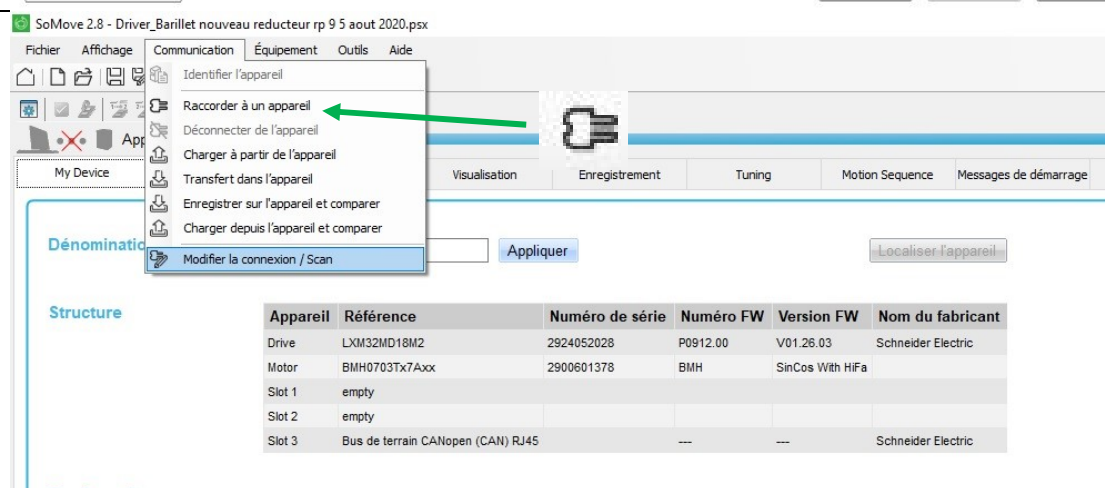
SoMove 2.8 - Driver_Barillet nouveau reducteur rp 9 5 aout 2020.psx

Fichier Affichage Communication Équipement Outils Aide

Identifier l'appareil
Raccorder à un appareil
Déconnecter de l'appareil
Charger à partir de l'appareil
Transfert dans l'appareil
Enregistrer sur l'appareil et comparer
Charger depuis l'appareil et comparer
Modifier la connexion / Scan

App

My Device | Visualisation | Enregistrement | Tuning | Motion Sequence | Messages de démarrage

Dénominatio

Appliquer

Localiser l'appareil

Structure

| Appareil | Référence | Numéro de série | Numéro FW | Version FW | Nom du fabricant |
|---|---|---|---|---|---|
| Drive | LXM32MD18M2 | 2924052028 | P0912.00 | V01.26.03 | Schneider Electric |
| Motor | BMH0703Tx7Axx | 2900601378 | BMH | SinCos With HiFa | |
| Slot 1 | empty | | | | |
| Slot 2 | empty | | | | |
| Slot 3 | Bus de terrain CANopen (CAN) RJ45 | | --- | --- | Schneider Electric |